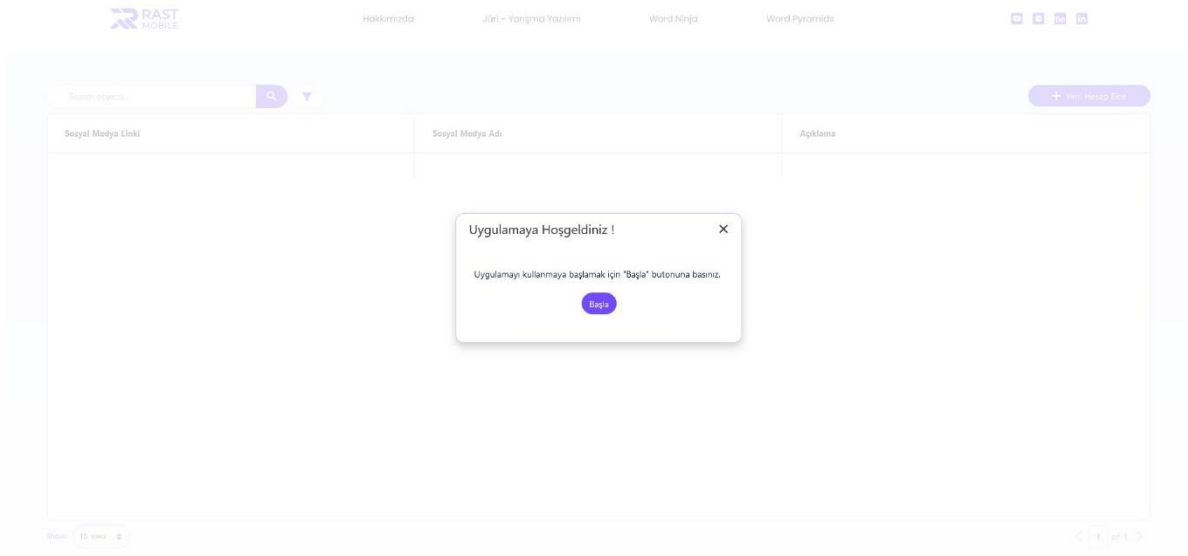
RAST MOBILE

Hakkımızda

Jüri - Yarışma Yazılımı

Word Ninja

Word Pyramids

Search objects...

+ Yeni Hesap Ekle

| Sosyal Medya Linki | Sosyal Medya Adı | Açıklama |
|---|---|---|

Uygulamaya Hoşgeldiniz !

Uygulamayı kullanmaya başlamak için "Başla" butonuna basınız.

Başla

Show: 10 rows

< 1 of 1 >